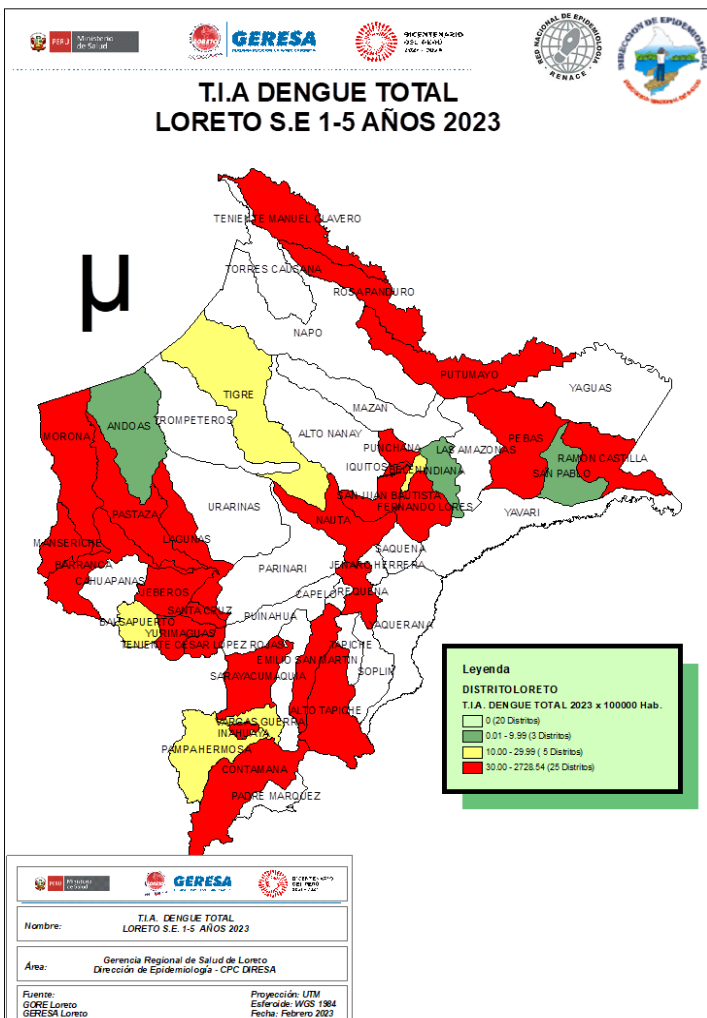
PERÚ Ministerio de Salud
GERESA
BICENTENARIO DEL PERÚ 2021 - 2024
RED NACIONAL DE EPIDEMIOLOGIA RENACE
DIRECCIÓN DE EPIDEMIOLOGIA

T.I.A DENGUE TOTAL
LORETO S.E 1-5 AÑOS 2023

μ

TENIENTE MANUEL CLAVERO
TORRES CAUSANA
ROSA PANDURO
NAPO
PUTUMAYO
YAGUAS
TIGRE
ANDOAS
TROMPETEROS
MAZAN
ALTO NANAY
MORONA
PUNCHANA
LAS AMAZONAS
PEBAS
RAMON CASTILLA
IQUITOS
BELEN
INDIANA
SAN PABLO
SAN JUAN BAUTISTA
FERNANDO LORES
URARINAS
YAVARI
PASTAZA
NAUTA
MANSERICHE
LAGUNAS
SAQUENA
BARRANCA
JENARO HERRERA
PARINARI
CAHUAPANAS
JEBEROS
CAPELO
REQUENA
BALSAPUERTO
SANTA CRUZ
PUINAHUA
YURIMAGUAS
YAQUERANA
TENIENTE CESAR LOPEZ ROJAS
TAPICHE
EMILIO SAN MARTIN
SOPLIN
SARAYACU
MAQUIA
ALTO TAPICHE
VARGAS GUERRA
INAHUAYA
PAMPA HERMOSA
CONTAMANA
PADRE MARQUEZ

Leyenda
DISTRITOLORETO
T.I.A. DENGUE TOTAL 2023 x 100000 Hab.
0 (20 Distritos)
0.01 - 9.99 (3 Distritos)
10.00 - 29.99 ( 5 Distritos)
30.00 - 2728.54 (25 Distritos)

PERÚ Ministerio de Salud
GERESA
BICENTENARIO DEL PERÚ 2021 - 2024

Nombre:
T.I.A. DENGUE TOTAL
LORETO S.E. 1-5 AÑOS 2023

Área:
Gerencia Regional de Salud de Loreto
Dirección de Epidemiología - CPC DIRESA

Fuente:
GORE Loreto
GERESA Loreto

Proyección: UTM
Esferoide: WGS 1984
Fecha: Febrero 2023